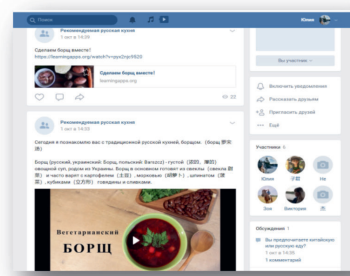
Поиск
Юлия

Рекомендуемая русская кухня
1 мат в 14:39

Сделаем борщ вместе!
https://learningapps.org/watch?v=pys2mjn5620

Сделаем борщ вместе!
learningapps.org

Вы участник

Включить уведомления
Рассказать друзьям
Пригласить друзей
Ещё

Рекомендуемая русская кухня
1 мат в 14:39

Сегодня я познакомлю вас с традиционной русской кухней, борщом. (борщ 罗宋汤)

Борщ (русский, украинский: Борщ, польский: Barszcz) - густой (浓稠), кислый (酸的) овощной суп, родом из Украины. Борщ в основном готовят из свеклы (甜菜) и часто варят в картофеле (土豆), морковью (胡萝卜), шпинатом (菠菜), кубиками (立方体) говядины и сливками.

Участники
Юлия
Ни
Зоя
Виктория

Обсуждения
Вы предпочитаете китайскую или русскую еду?
1 комментарий

Вегетарианский
БОРЩ